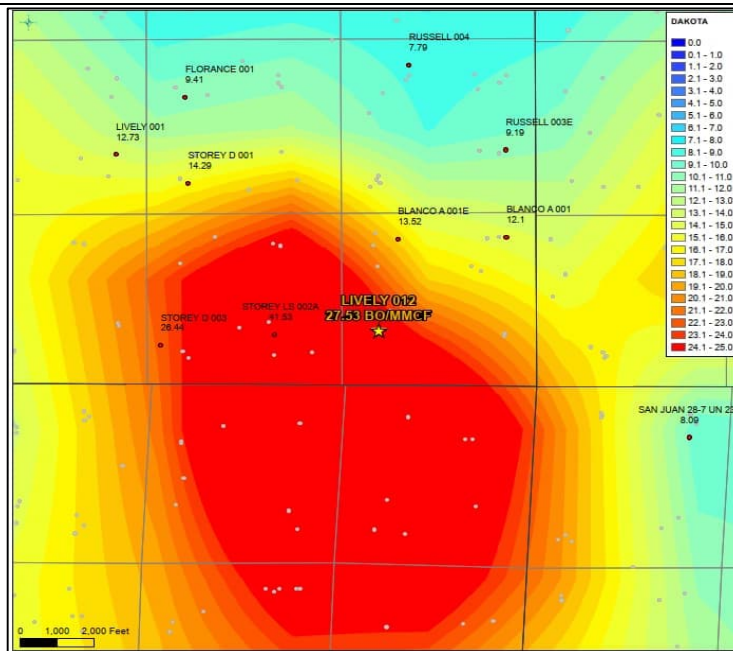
RUSSELL 004
7.79

FLORANCE 001
9.41

LIVELY 001
12.73

STOREY D 001
14.29

RUSSELL 003E
9.19

BLANCO A 001E
13.52

BLANCO A 001
12.1

STOREY D 003
26.44

STOREY LS 002A
41.53

LIVELY 012
27.53 BO/MMCF

SAN JUAN 28-7 UN 2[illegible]
8.09

DAKOTA
0.0
0.1 - 1.0
1.1 - 2.0
2.1 - 3.0
3.1 - 4.0
4.1 - 5.0
5.1 - 6.0
6.1 - 7.0
7.1 - 8.0
8.1 - 9.0
9.1 - 10.0
10.1 - 11.0
11.1 - 12.0
12.1 - 13.0
13.1 - 14.0
14.1 - 15.0
15.1 - 16.0
16.1 - 17.0
17.1 - 18.0
18.1 - 19.0
19.1 - 20.0
20.1 - 21.0
21.1 - 22.0
22.1 - 23.0
23.1 - 24.0
24.1 - 25.0

0 1,000 2,000 Feet